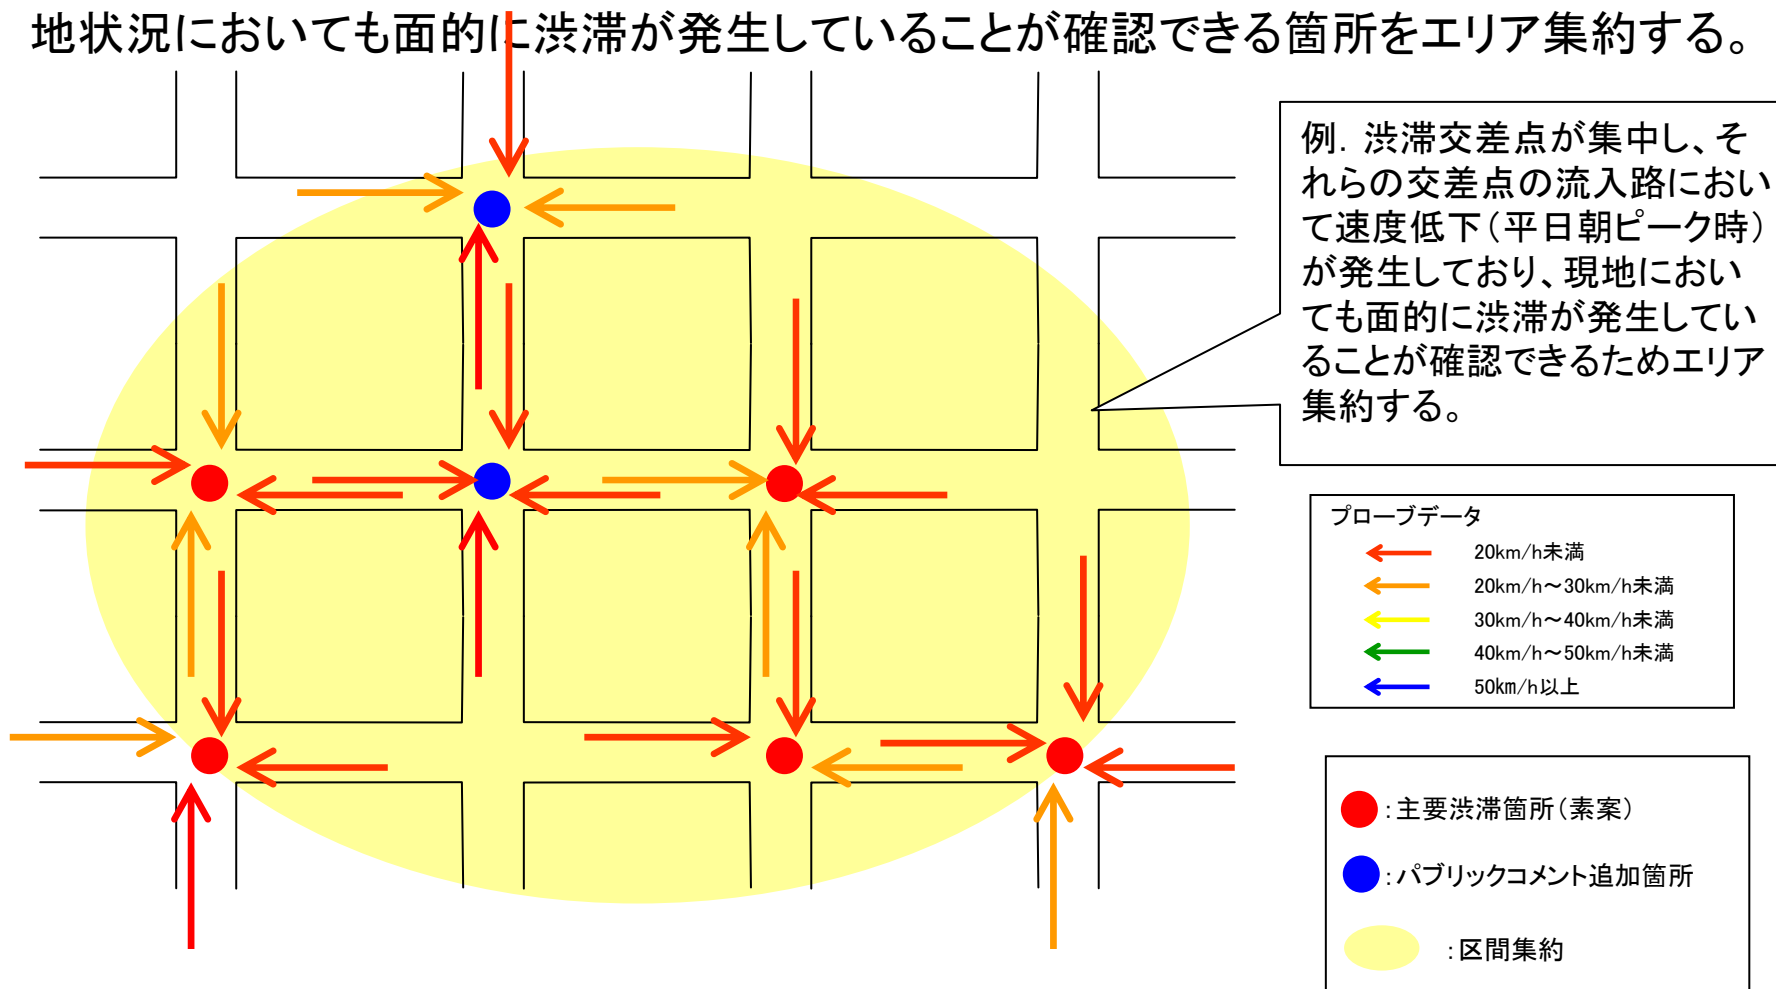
地状況においても面的に渋滞が発生していることが確認できる箇所をエリア集約する。

例. 渋滞交差点が集中し、それらの交差点の流入路において速度低下(平日朝ピーク時)が発生しており、現地においても面的に渋滞が発生していることが確認できるためエリア集約する。

プローブデータ
20km/h未満
20km/h～30km/h未満
30km/h～40km/h未満
40km/h～50km/h未満
50km/h以上

:主要渋滞箇所(素案)
:パブリックコメント追加箇所
:区間集約